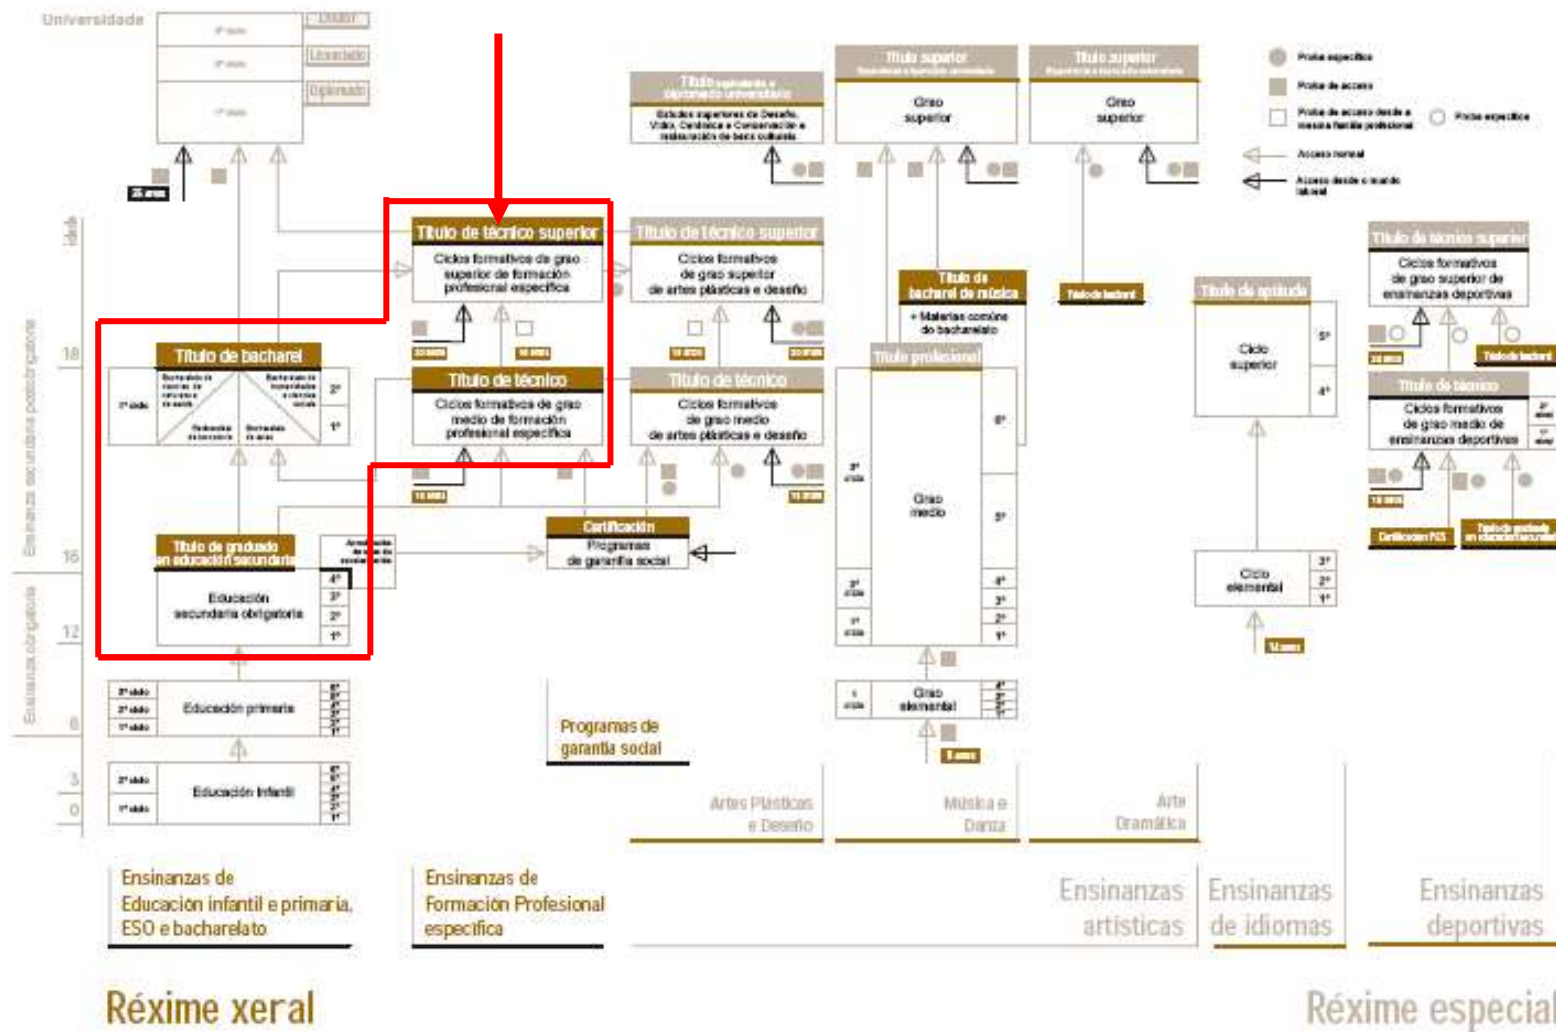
Universidade

Doutor
Licenciado
Diplomado

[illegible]

Título equivalente a diplomado universitario
Estudos superiores de Deseño, Vidro, Cerámica e Conservación e restauración de bens culturais

Título superior
Grao superior

Título superior
Grao superior

Proba específica
Proba de acceso
Proba de acceso desde a mesma familia profesional
Proba específica
Acceso normal
Acceso desde o mundo laboral

Título de técnico superior
Ciclos formativos de grao superior de formación profesional específica

Título de técnico superior
Ciclos formativos de grao superior de artes plásticas e deseño

Título de bacharel de música
+ Materias comúns do bacharelato

Título de bacharel

Título de aptitude
Ciclo superior
5º
4º

Título de técnico superior
Ciclos formativos de grao superior de ensinanzas deportivas

Título de bacharel
2º
1º

Título de técnico
Ciclos formativos de grao medio de formación profesional específica

Título de técnico
Ciclos formativos de grao medio de artes plásticas e deseño

Título profesional
Grao medio
6º
5º
4º
3º
2º
1º

Título de técnico
Ciclos formativos de grao medio de ensinanzas deportivas

Título de graduado en educación secundaria
Educación secundaria obrigatoria
4º
3º
2º
1º

Certificación
Programas de garantía social

Ciclo elemental
3º
2º
1º

Certificación PCS
Título de graduado en educación secundaria

Educación primaria
Educación infantil

Grao elemental
4º
3º
2º
1º

Programas de garantía social

Artes Plásticas e Deseño
Música e Danza
Arte Dramática

18
16
12
6
3
0

Ensinanzas obrigatorias
Ensinanza secundaria postobrigatoria

Ensinanzas de Educación infantil e primaria, ESO e bacharelato

Ensinanzas de Formación Profesional específica

Ensinanzas artísticas
Ensinanzas de idiomas
Ensinanzas deportivas

Réxime xeral
Réxime especial